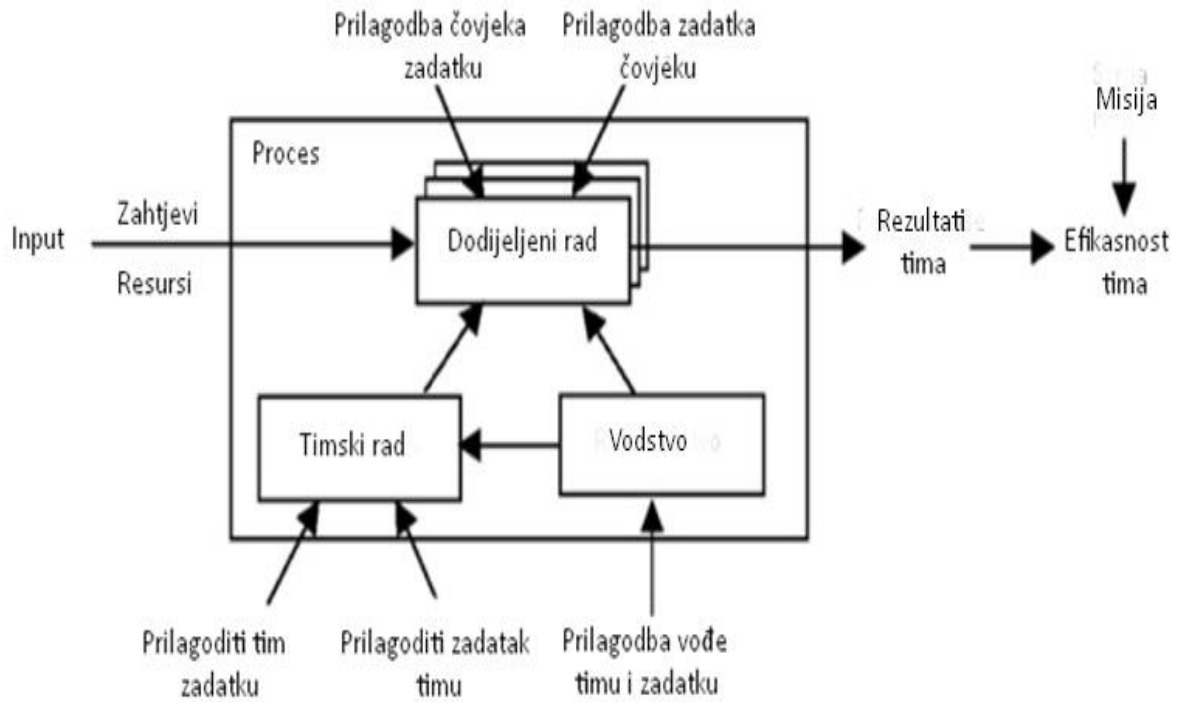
Prilagodba čovjeka zadatku

Prilagodba zadatka čovjeku

Misija

Proces

Input

Zahtjevi

Resursi

Dodijeljeni rad

Rezultati tima

Efikasnost tima

Timski rad

Vodstvo

Prilagoditi tim zadatku

Prilagoditi zadatak timu

Prilagodba vođe timu i zadatku